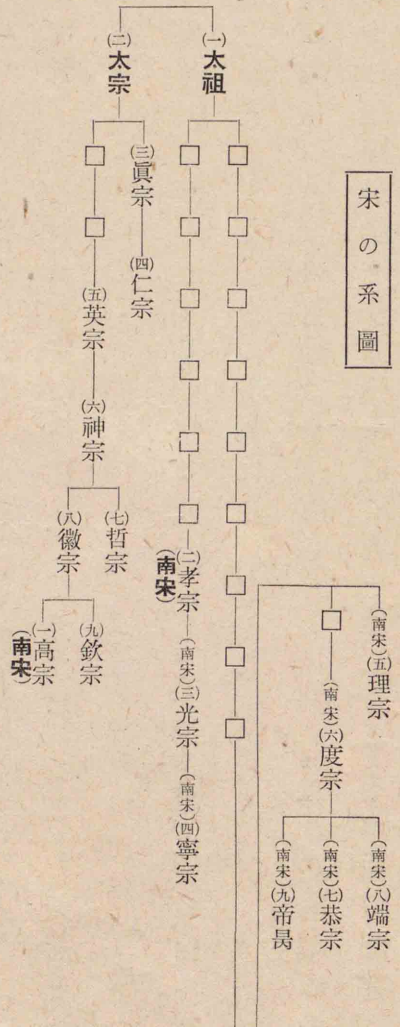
宋の系圖

(一)太祖

(二)太宗

(三)眞宗

(四)仁宗

(五)英宗

(六)神宗

(七)哲宗

(八)徽宗

(九)欽宗

(南宋)(一)高宗

(南宋)(二)孝宗

(南宋)(三)光宗

(南宋)(四)寧宗

(南宋)(五)理宗

(南宋)(六)度宗

(南宋)(七)恭宗

(南宋)(八)端宗

(南宋)(九)帝昺